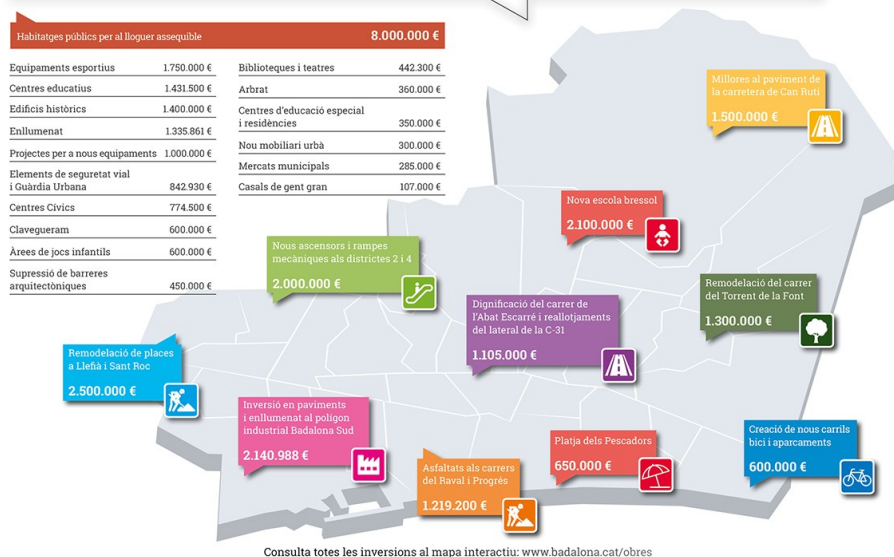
| Habitatges públics per al lloguer assequible | 8.000.000 € |
|---|---|

| Equipaments esportius | 1.750.000 € |
|---|---|
| Centres educatius | 1.431.500 € |
| Edificis històrics | 1.400.000 € |
| Enllumenat | 1.335.861 € |
| Projectes per a nous equipaments | 1.000.000 € |
| Elements de seguretat vial i Guàrdia Urbana | 842.930 € |
| Centres Cívics | 774.500 € |
| Clavegueram | 600.000 € |
| Àrees de jocs infantils | 600.000 € |
| Supressió de barreres arquitectòniques | 450.000 € |

| Biblioteques i teatres | 442.300 € |
|---|---|
| Arbrat | 360.000 € |
| Centres d'educació especial i residències | 350.000 € |
| Nou mobiliari urbà | 300.000 € |
| Mercats municipals | 285.000 € |
| Casals de gent gran | 107.000 € |

Millores al paviment de la carretera de Can Ruti
1.500.000 €

Nova escola bressol
2.100.000 €

Nous ascensors i rampes mecàniques als districtes 2 i 4
2.000.000 €

Remodelació del carrer del Torrent de la Font
1.300.000 €

Dignificació del carrer de l'Abat Escarré i reallotjaments del lateral de la C-31
1.105.000 €

Remodelació de places a Llefià i Sant Roc
2.500.000 €

Inversió en paviments i enllumenat al polígon industrial Badalona Sud
2.140.988 €

Platja dels Pescadors
650.000 €

Creació de nous carrils bici i aparcaments
600.000 €

Asfaltats als carrers del Raval i Progrés
1.219.200 €

Consulta totes les inversions al mapa interactiu: www.badalona.cat/obres